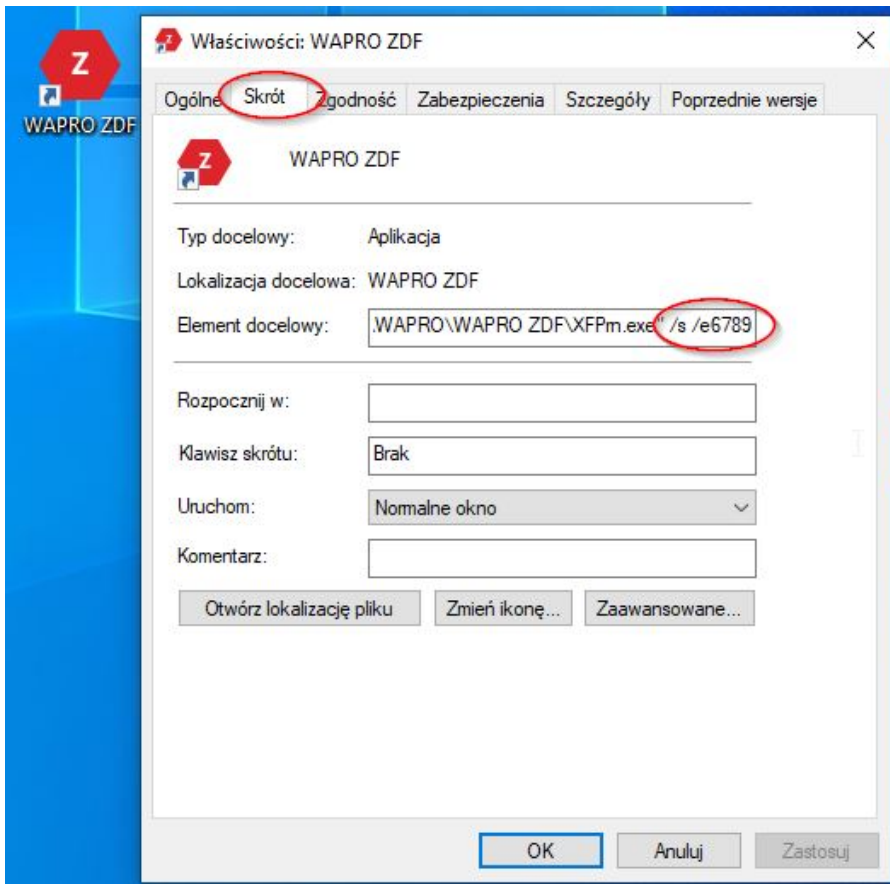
WAPRO ZDF

Właściwości: WAPRO ZDF

Ogólne Skrót Zgodność Zabezpieczenia Szczegóły Poprzednie wersje

WAPRO ZDF

Typ docelowy: Aplikacja

Lokalizacja docelowa: WAPRO ZDF

Element docelowy: .WAPRO\WAPRO ZDF\XFPm.exe" /s /e6789

Rozpocznij w:

Klawisz skrótu: Brak

Uruchom: Normalne okno

Komentarz:

Otwórz lokalizację pliku Zmień ikonę... Zaawansowane...

OK Anuluj Zastosuj